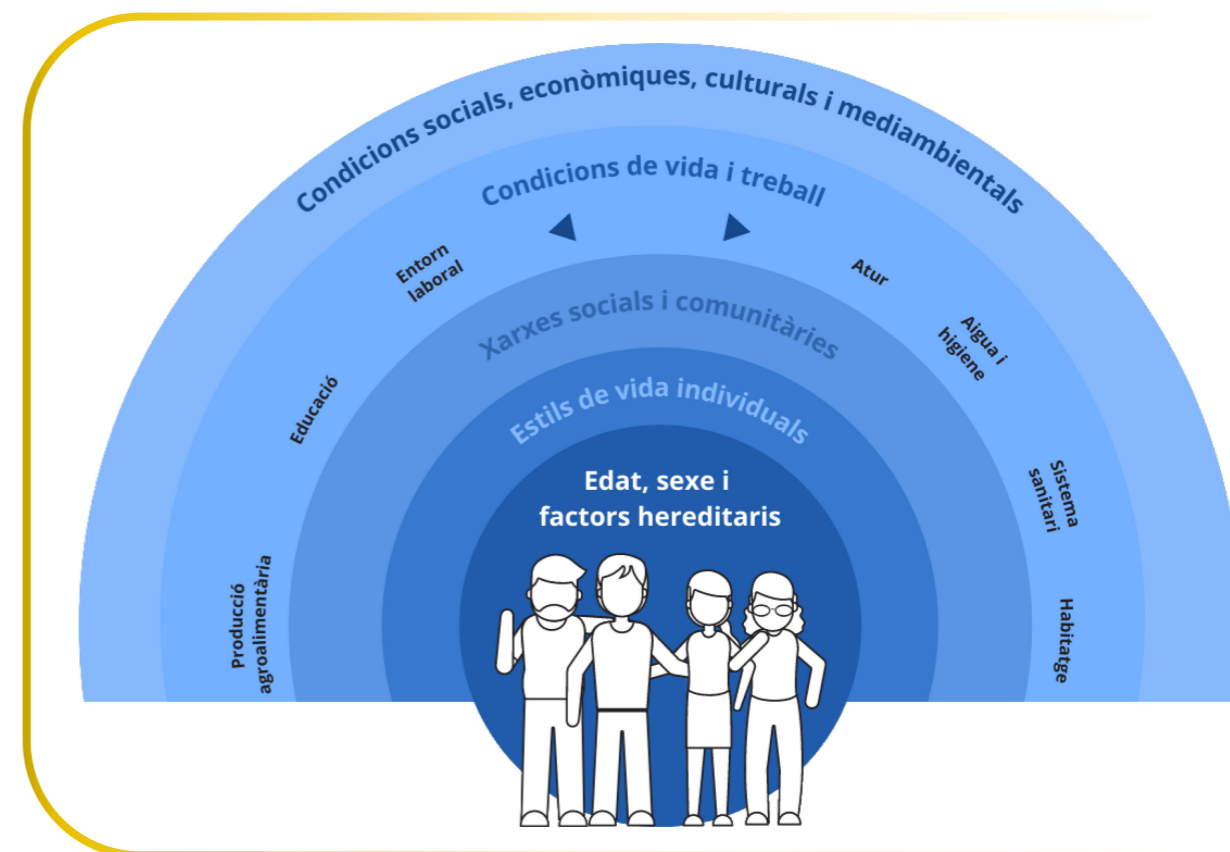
Condicions socials, econòmiques, culturals i mediambientals

Condicions de vida i treball

Entorn laboral

Atur

Xarxes socials i comunitàries

Aigua i higiene

Educació

Estils de vida individuals

Edat, sexe i factors hereditaris

Sistema sanitari

Producció agroalimentària

Habitatge